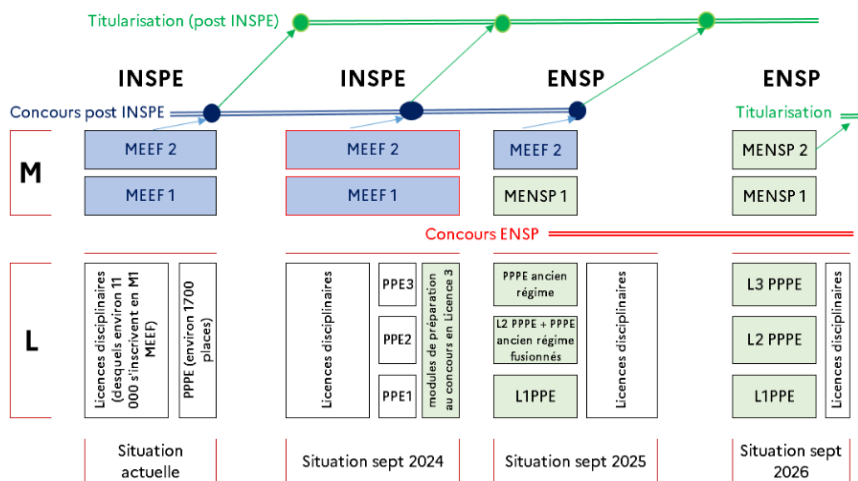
Titularisation (post INSPE)

INSPE

INSPE

ENSP

ENSP

Concours post INSPE

Titularisation

M

MEEF 2

MEEF 1

MEEF 2

MEEF 1

MEEF 2

MENSP 1

MENSP 2

MENSP 1

Concours ENSP

L

Licences disciplinaires (desquels environ 11 000 s'inscrivent en M1 MEEF)

PPPE (environ 1700 places)

Licences disciplinaires

PPE3

PPE2

PPE1

modules de préparation au concours en Licence 3

PPPE ancien régime

L2 PPPE + PPPE ancien régime fusionnés

L1PPE

Licences disciplinaires

L3 PPPE

L2 PPPE

L1PPE

Licences disciplinaires

Situation actuelle

Situation sept 2024

Situation sept 2025

Situation sept 2026